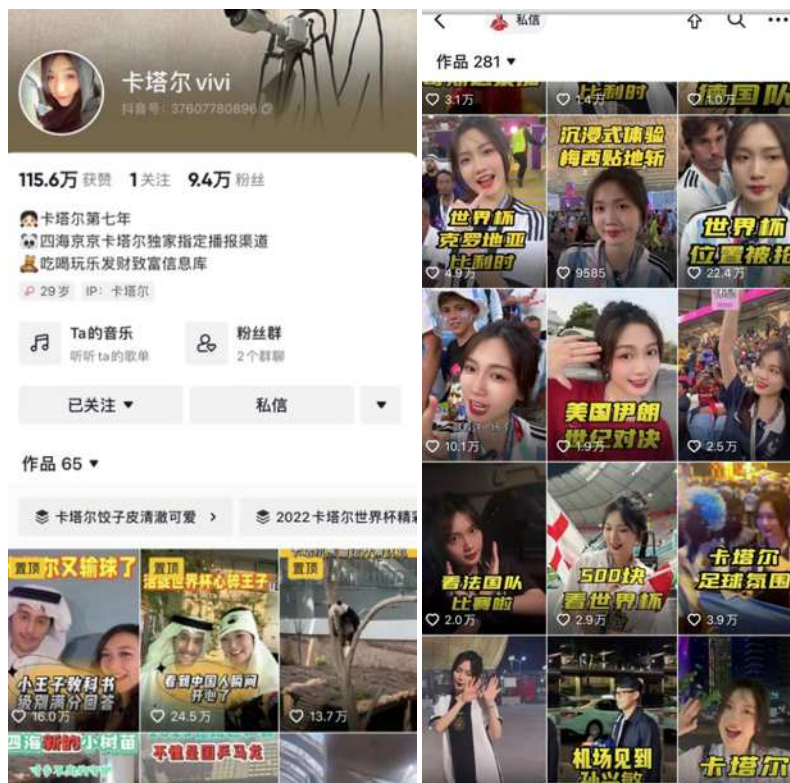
卡塔尔 vivi
抖音号: 37607780896

115.6万 获赞 1关注 9.4万 粉丝

卡塔尔第七年
四海京京卡塔尔独家指定播报渠道
吃喝玩乐发财致富信息库

29岁 IP: 卡塔尔

Ta的音乐
听听 ta 的歌单

粉丝群
2个群聊

已关注 ▾

私信

作品 65 ▾

卡塔尔饺子皮清澈可爱 >

2022卡塔尔世界杯精彩

置顶 卡塔尔又输球了

置顶 法赛世界杯心碎王子

置顶

小王子教科书级别满分回答
16.0万

看到中国人瞬间开心了
24.5万

13.7万

四海新的小树苗

不仅是国乒马龙

私信

作品 281 ▾

3.1万

1.4万 比利时

1.0万 德国队

世界杯 克罗地亚 比利时
4.9万

沉浸式体验 梅西贴地斩
9585

世界杯 位置被抢
22.4万

10.1万

美国伊朗 焦点对决
1.9万

2.5万

看法国队 比赛啦
2.0万

500块 看世界杯
2.9万

卡塔尔 足球氛围
3.9万

机场见到 孙兴慜

卡塔尔